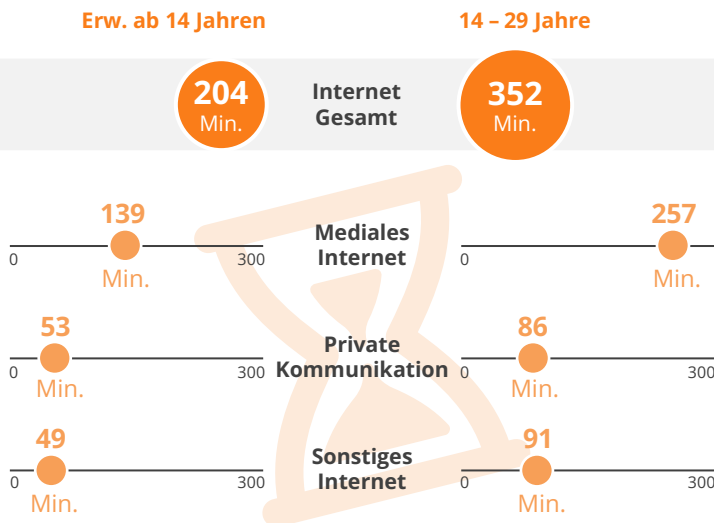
Erw. ab 14 Jahren

14 – 29 Jahre

204 Min.

Internet Gesamt

352 Min.

139 Min.

0 300

Mediales Internet

257 Min.

0

53 Min.

0 300

Private Kommunikation

86 Min.

0 300

49 Min.

0 300

Sonstiges Internet

91 Min.

0 300